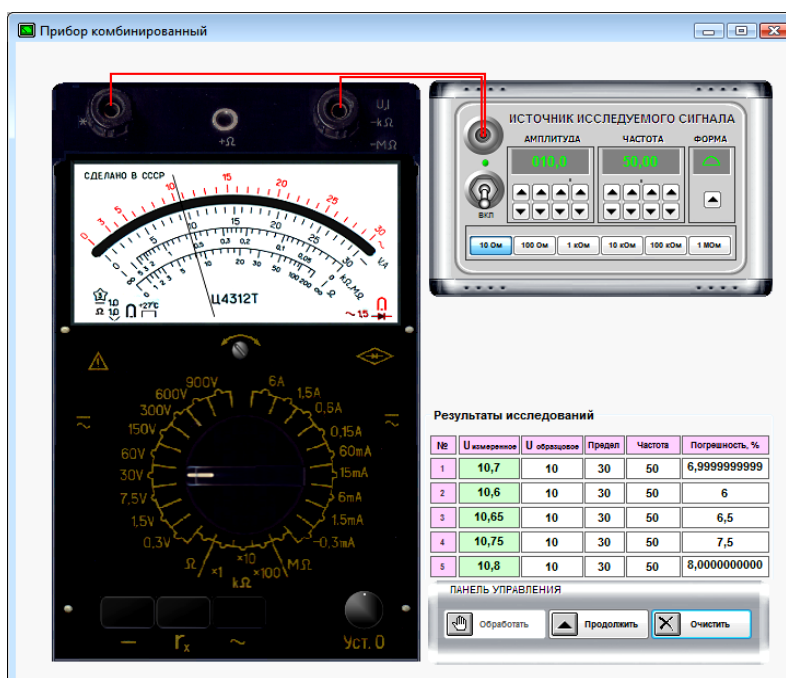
Прибор комбинированный

*
+Ω
U,I
-kΩ
-MΩ

СДЕЛАНО В СССР
0 5 10 15 20 25 30
0 5 10 15 20 25 30
∞ 0,5 0,1 0,2 0,3 0,5 1 2 3 5 10 20 30 50 100 200 500 1000
Ω kΩ,MΩ
V,A
Ц4312Т
~1,5

⚠
900V 6A 1,5A 0,6A 0,15A 60mA 15mA 6mA 1,5mA 0,3mA 600V 300V 150V 60V 30V 7,5V 1,5V 0,3V
Ω ×1 ×10 kΩ ×100 MΩ
— $r_x$ ~
Уст. 0

ИСТОЧНИК ИССЛЕДУЕМОГО СИГНАЛА
АМПЛИТУДА ЧАСТОТА ФОРМА
010,0 50,00
ВКЛ
10 Ом | 100 Ом | 1 кОм | 10 кОм | 100 кОм | 1 МОм

Результаты исследований

| № | U измеренное | U образцовое | Предел | Частота | Погрешность, % |
|---|---|---|---|---|---|
| 1 | 10,7 | 10 | 30 | 50 | 6,9999999999 |
| 2 | 10,6 | 10 | 30 | 50 | 6 |
| 3 | 10,65 | 10 | 30 | 50 | 6,5 |
| 4 | 10,75 | 10 | 30 | 50 | 7,5 |
| 5 | 10,8 | 10 | 30 | 50 | 8,0000000000 |

ПАНЕЛЬ УПРАВЛЕНИЯ
Обработать Продолжить Очистить